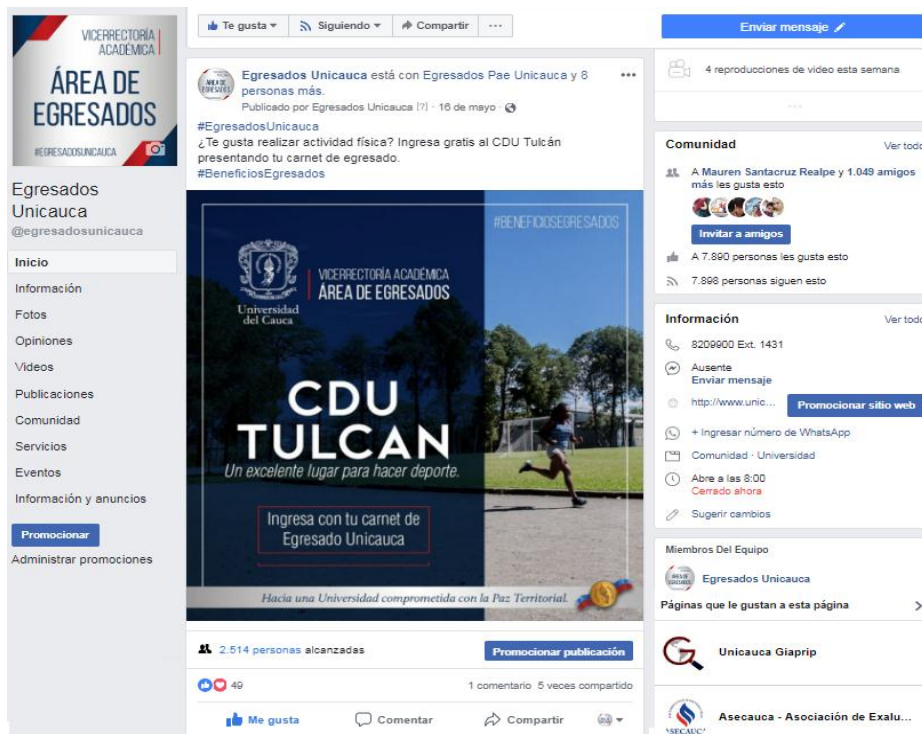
VICERRECTORÍA ACADÉMICA
ÁREA DE EGRESADOS
#EGRESADOSUNICAUCA

Egresados Unicauca
@egresadosunicauca

Inicio
Información
Fotos
Opiniones
Videos
Publicaciones
Comunidad
Servicios
Eventos
Información y anuncios

Promocionar
Administrar promociones

Te gusta ▾ | Siguiendo ▾ | Compartir | ···

Egresados Unicauca está con Egresados Pae Unicauca y 8 personas más.
Publicado por Egresados Unicauca [?] · 16 de mayo ·
#EgresadosUnicauca
¿Te gusta realizar actividad física? Ingresa gratis al CDU Tulcán presentando tu carnet de egresado.
#BeneficiosEgresados

#BENEFICIOSEGRESADOS
Universidad del Cauca
VICERRECTORÍA ACADÉMICA
ÁREA DE EGRESADOS
CDU TULCAN
Un excelente lugar para hacer deporte.
Ingresa con tu carnet de Egresado Unicauca
Hacia una Universidad comprometida con la Paz Territorial.

2.514 personas alcanzadas
Promocionar publicación
49
1 comentario 5 veces compartido
Me gusta | Comentar | Compartir

Enviar mensaje
4 reproducciones de video esta semana

Comunidad
Ver todo
A Mauren Santacruz Realpe y 1.049 amigos más les gusta esto
Invitar a amigos
A 7.890 personas les gusta esto
7.898 personas siguen esto

Información
Ver todo
8209900 Ext. 1431
Ausente
Enviar mensaje
http://www.unic...
Promocionar sitio web
+ Ingresar número de WhatsApp
Comunidad · Universidad
Abre a las 8:00
Cerrado ahora
Sugerir cambios

Miembros Del Equipo
Egresados Unicauca
Páginas que le gustan a esta página
Unicauca Giaprip
Asecauca - Asociación de Exalu...